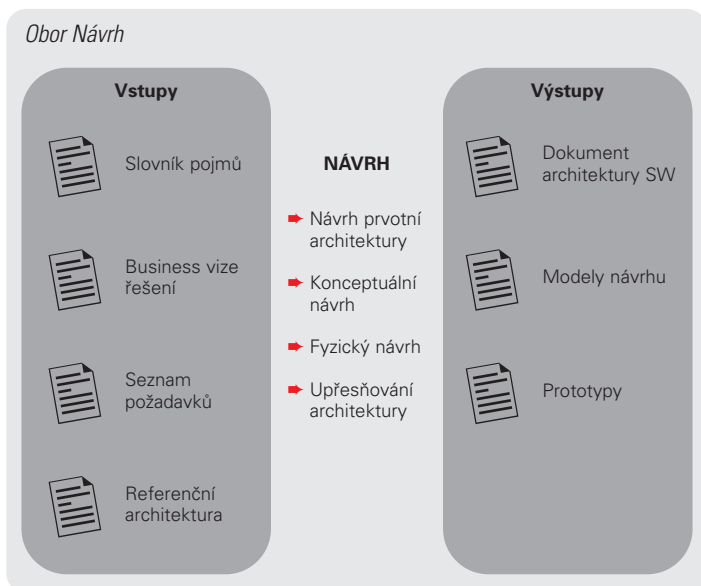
Obor Návrh

Vstupy

Slovník pojmů

Business vize řešení

Seznam požadavků

Referenční architektura

NÁVRH

Návrh prvotní architektury

Konceptuální návrh

Fyzický návrh

Upřesňování architektury

Výstupy

Dokument architektury SW

Modely návrhu

Prototypy